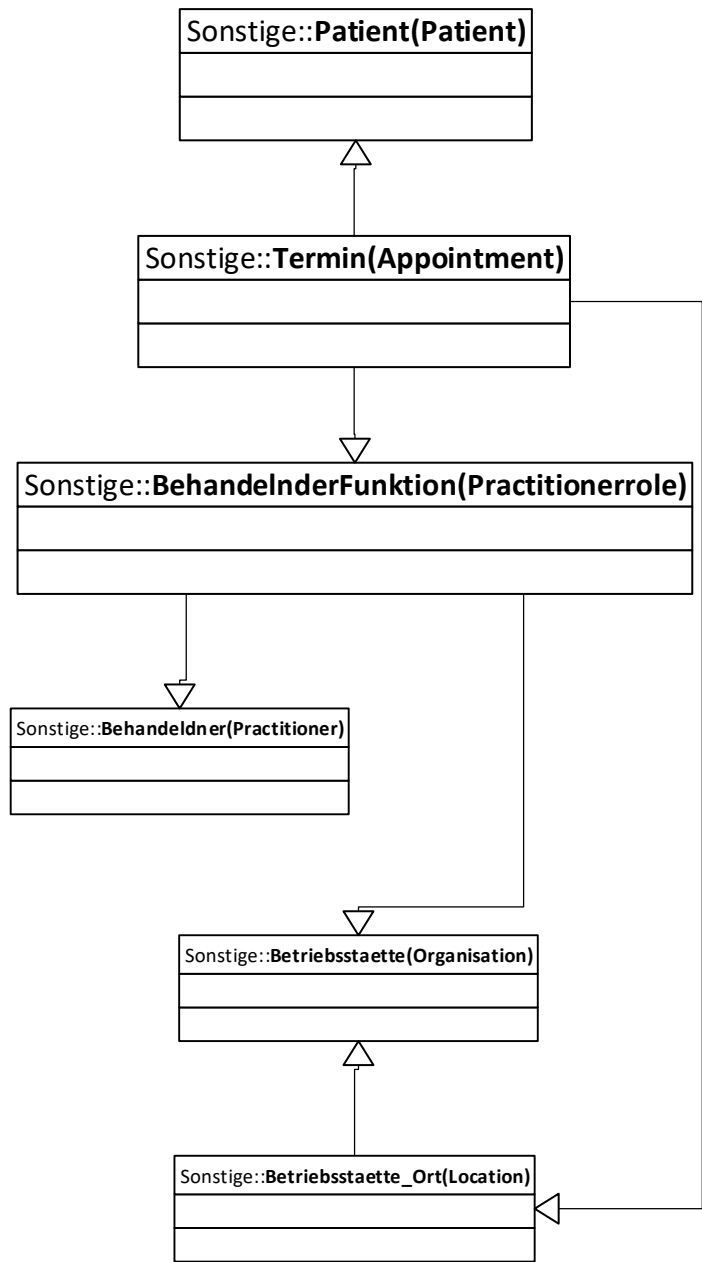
Sonstige::**Patient(Patient)**

Sonstige::**Termin(Appointment)**

Sonstige::**BehandelnderFunktion(Practitionerrole)**

Sonstige::**Behandeldner(Practitioner)**

Sonstige::**Betriebsstaette(Organisation)**

Sonstige::**Betriebsstaette_Ort(Location)**